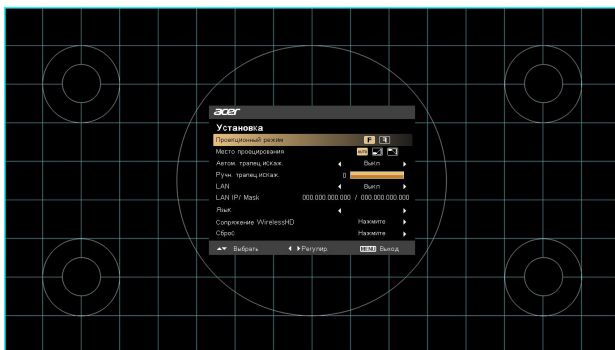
acer
Установка
Проекционный режим
Место проецирования
Автом. трапец.искаж. Выкл
Ручн. трапец.искаж. 0
LAN Выкл
LAN IP/ Mask 000.000.000.000 / 000.000.000.000
Язык
Сопряжение WirelessHD Нажмите
Сброс Нажмите
Выбрать Регулир. MENU Выход